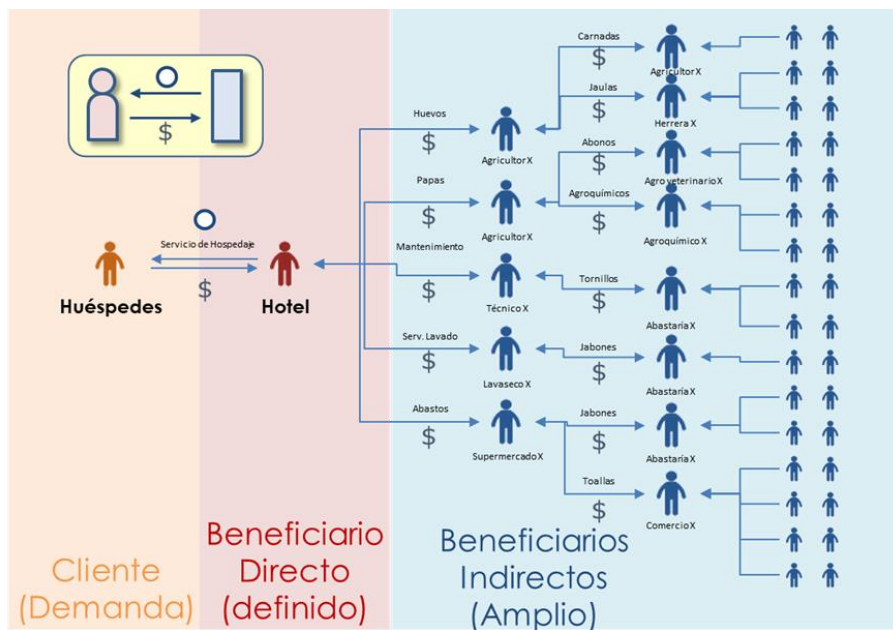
$

Servicio de Hospedaje

Huéspedes

$

Hotel

Huevos
$
Agricultor X

Papas
$
Agricultor X

Mantenimiento
$
Técnico X

Serv. Lavado
$
Lavaseco X

Abastos
$
Supermercado X

Carnadas
$
Agricultor X

Jaulas
$
Herrera X

Abonos
$
Agroveterinario X

Agroquímicos
$
Agroquímico X

Tornillos
$
Abastaría X

Jabones
$
Abastaría X

Jabones
$
Abastaría X

Toallas
$
Comercio X

Cliente (Demanda)

Beneficiario Directo (definido)

Beneficiarios Indirectos (Amplio)